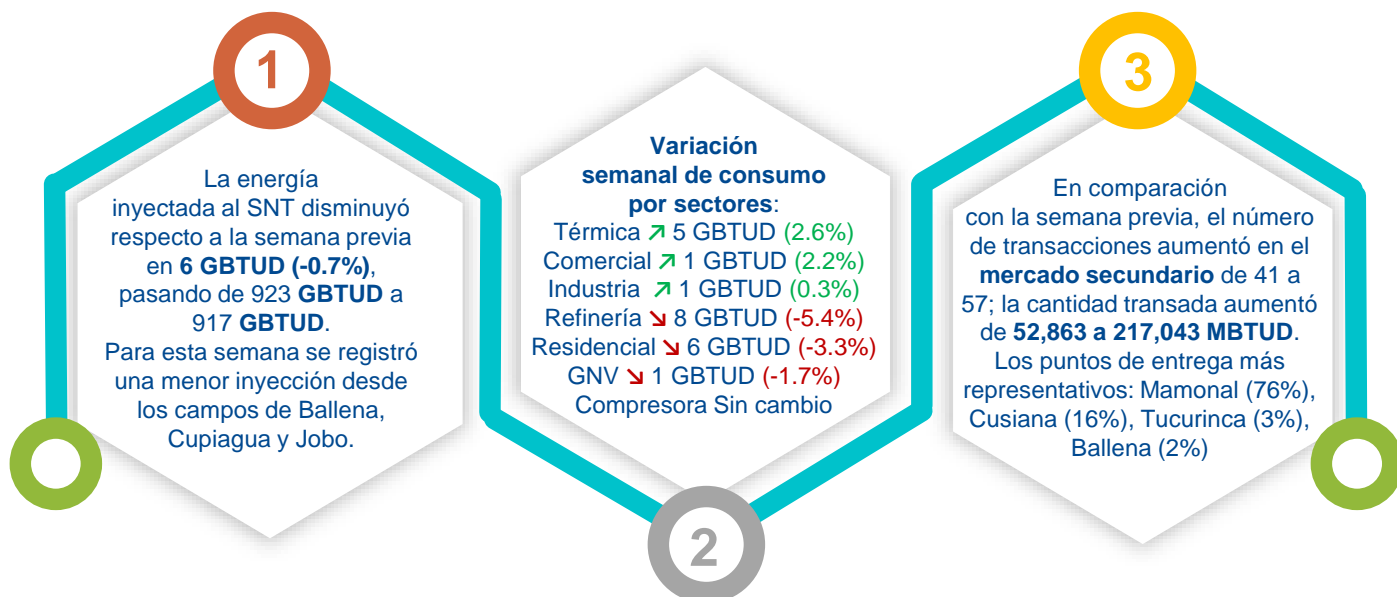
1

La energía inyectada al SNT disminuyó respecto a la semana previa en **6 GBTUD (-0.7%)**, pasando de 923 **GBTUD** a 917 **GBTUD**.
Para esta semana se registró una menor inyección desde los campos de Ballena, Cupiagua y Jobo.

**Variación semanal de consumo por sectores**:
Térmica ↗ 5 GBTUD (2.6%)
Comercial ↗ 1 GBTUD (2.2%)
Industria ↗ 1 GBTUD (0.3%)
Refinería ↘ 8 GBTUD (-5.4%)
Residencial ↘ 6 GBTUD (-3.3%)
GNV ↘ 1 GBTUD (-1.7%)
Compresora Sin cambio

2

3

En comparación con la semana previa, el número de transacciones aumentó en el **mercado secundario** de 41 a 57; la cantidad transada aumentó de **52,863 a 217,043 MBTUD**.
Los puntos de entrega más representativos: Mamonal (76%), Cusiana (16%), Tucurinca (3%), Ballena (2%)